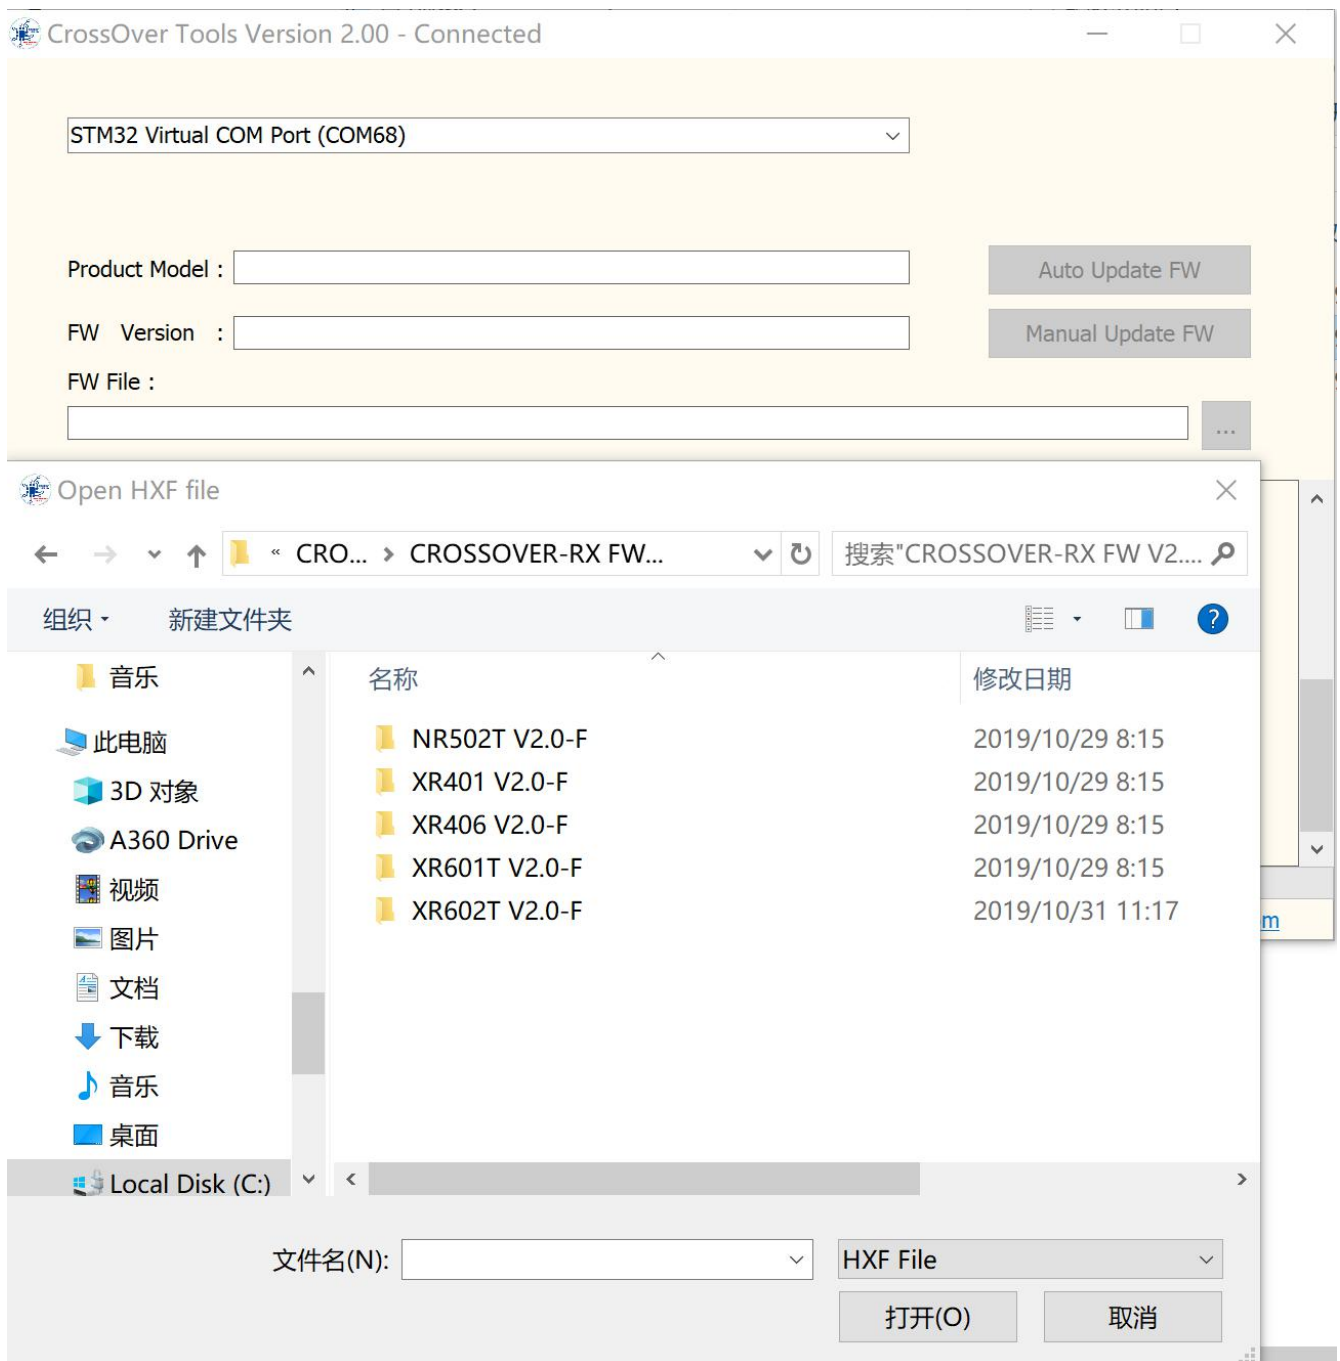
CrossOver Tools Version 2.00 - Connected

STM32 Virtual COM Port (COM68)

Product Model :

Auto Update FW

FW Version :

Manual Update FW

FW File :

...

Open HXF file

« CRO... › CROSSOVER-RX FW...

搜索"CROSSOVER-RX FW V2....

组织 ▾ 新建文件夹

音乐
此电脑
3D 对象
A360 Drive
视频
图片
文档
下载
音乐
桌面
Local Disk (C:)

| 名称 | 修改日期 |
|---|---|
| NR502T V2.0-F | 2019/10/29 8:15 |
| XR401 V2.0-F | 2019/10/29 8:15 |
| XR406 V2.0-F | 2019/10/29 8:15 |
| XR601T V2.0-F | 2019/10/29 8:15 |
| XR602T V2.0-F | 2019/10/31 11:17 |

m

文件名(N):

HXF File

打开(O)

取消